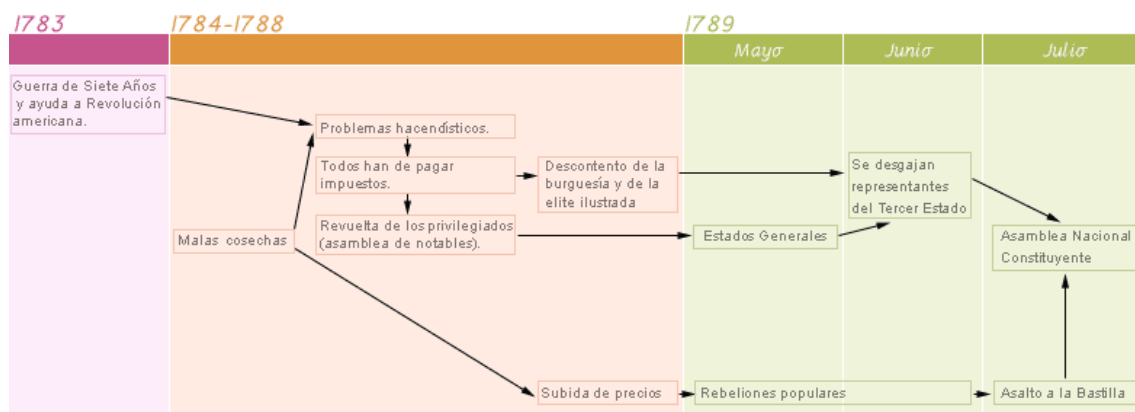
1783

1784-1788

1789

Mayo

Junio

Julio

Guerra de Siete Años y ayuda a Revolución americana.

Problemas hacendísticos.

Todos han de pagar impuestos.

Descontento de la burguesía y de la elite ilustrada

Se desgajan representantes del Tercer Estado

Revuelta de los privilegiados (asamblea de notables).

Malas cosechas

Estados Generales

Asamblea Nacional Constituyente

Subida de precios

Rebeliones populares

Asalto a la Bastilla